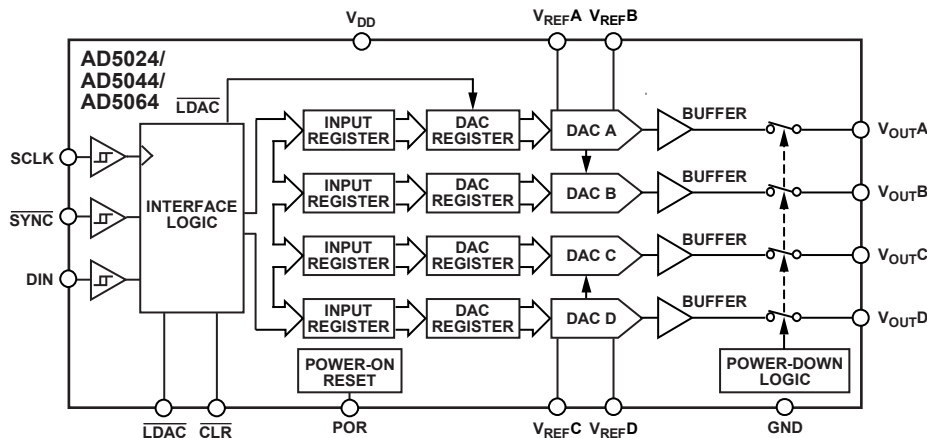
$V_{DD}$

$V_{REF}A$ $V_{REF}B$

AD5024/
AD5044/
AD5064

$\overline{LDAC}$

SCLK

$\overline{SYNC}$

DIN

INTERFACE LOGIC

INPUT REGISTER
DAC REGISTER
DAC A
BUFFER
$V_{OUT}A$

INPUT REGISTER
DAC REGISTER
DAC B
BUFFER
$V_{OUT}B$

INPUT REGISTER
DAC REGISTER
DAC C
BUFFER
$V_{OUT}C$

INPUT REGISTER
DAC REGISTER
DAC D
BUFFER
$V_{OUT}D$

POWER-ON RESET

POWER-DOWN LOGIC

$\overline{LDAC}$ $\overline{CLR}$

POR

$V_{REF}C$ $V_{REF}D$

GND